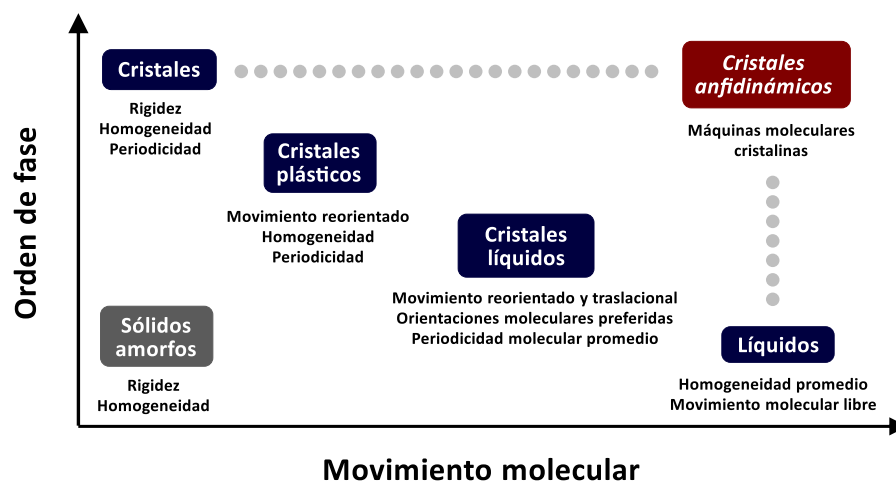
Orden de fase

Cristales

Rigidez
Homogeneidad
Periodicidad

Cristales anfidinámicos

Máquinas moleculares cristalinas

Cristales plásticos

Movimiento reorientado
Homogeneidad
Periodicidad

Cristales líquidos

Movimiento reorientado y traslacional
Orientaciones moleculares preferidas
Periodicidad molecular promedio

Sólidos amorfos

Rigidez
Homogeneidad

Líquidos

Homogeneidad promedio
Movimiento molecular libre

Movimiento molecular